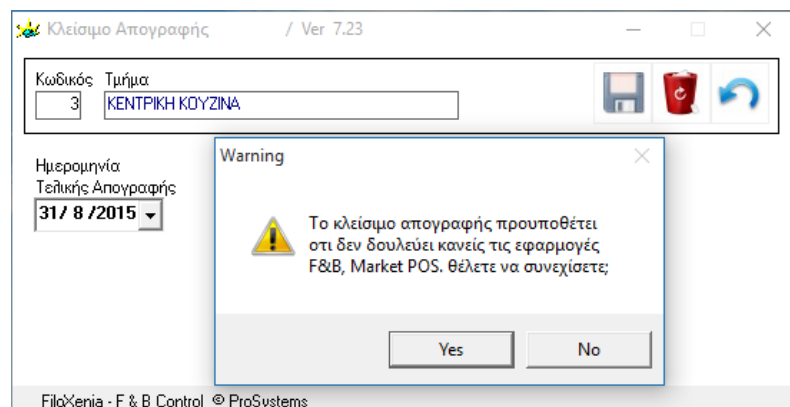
Κλείσιμο Απογραφής / Ver 7.23

Κωδικός Τμήμα
3 ΚΕΝΤΡΙΚΗ ΚΟΥΖΙΝΑ

Ημερομηνία
Τελικής Απογραφής
31/ 8 /2015

Warning

Το κλείσιμο απογραφής προυποθέτει οτι δεν δουλεύει κανείς τις εφαρμογές F&B, Market POS. θέλετε να συνεχίσετε;

Yes
No

FiloXenia - F & B Control © ProSystems